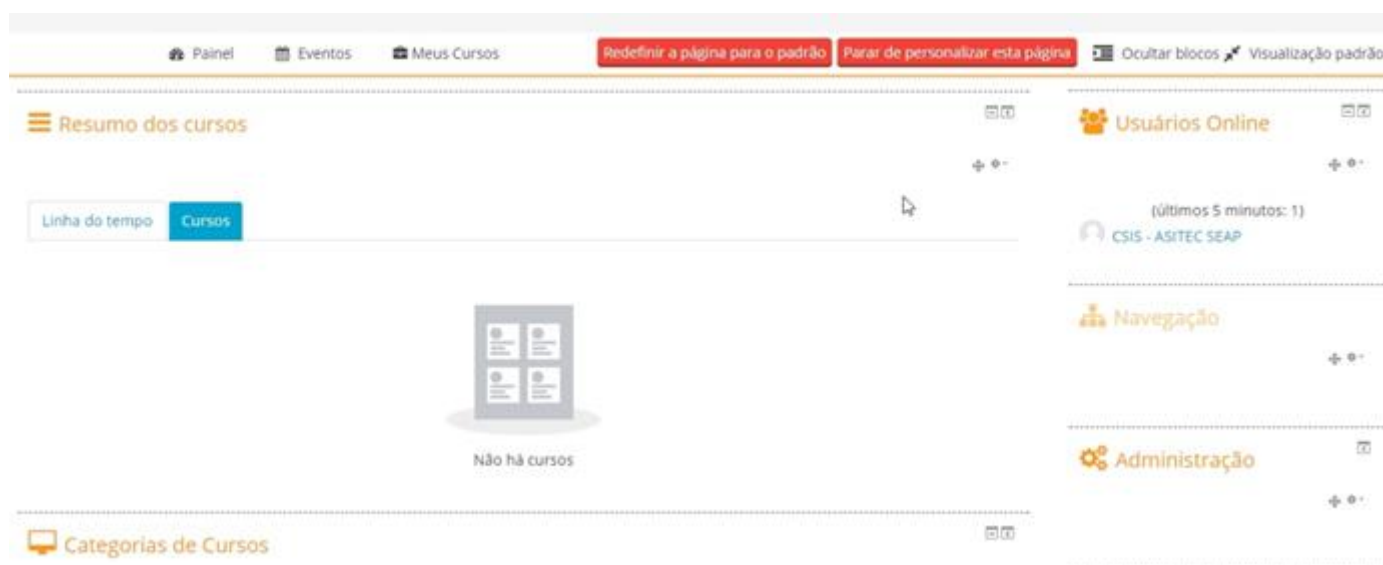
Painel Eventos Meus Cursos Redefinir a página para o padrão Parar de personalizar esta página Ocultar blocos Visualização padrão

Resumo dos cursos

Linha do tempo Cursos

Não há cursos

Categorias de Cursos

Usuários Online

(últimos 5 minutos: 1)
CSIS - ASITEC SEAP

Navegação

Administração